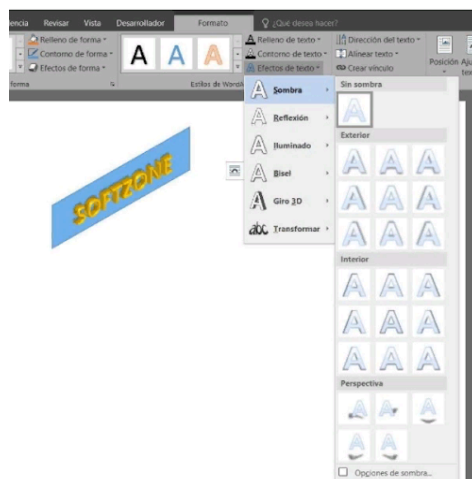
encia Revisar Vista Desarrollador Formato ¿Qué desea hacer?

Relleno de forma
Contorno de forma
Efectos de forma
forma

A A A

Estilos de WordArt

Relleno de texto
Contorno de texto
Efectos de texto

Dirección del texto
Alinear texto
Crear vínculo

Posición Aju tex

SOFTZONE

Sombra
Reflexión
Iluminado
Bisel
Giro 3D
Transformar

Sin sombra
Exterior
Interior
Perspectiva

Opciones de sombra...